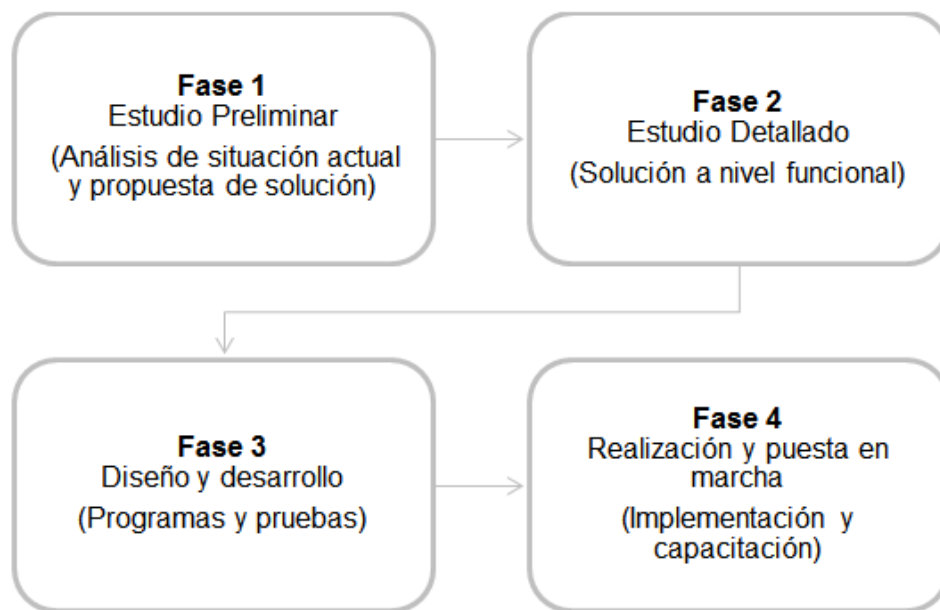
Fase 1
Estudio Preliminar
(Análisis de situación actual y propuesta de solución)

Fase 2
Estudio Detallado
(Solución a nivel funcional)

Fase 3
Diseño y desarrollo
(Programas y pruebas)

Fase 4
Realización y puesta en marcha
(Implementación y capacitación)